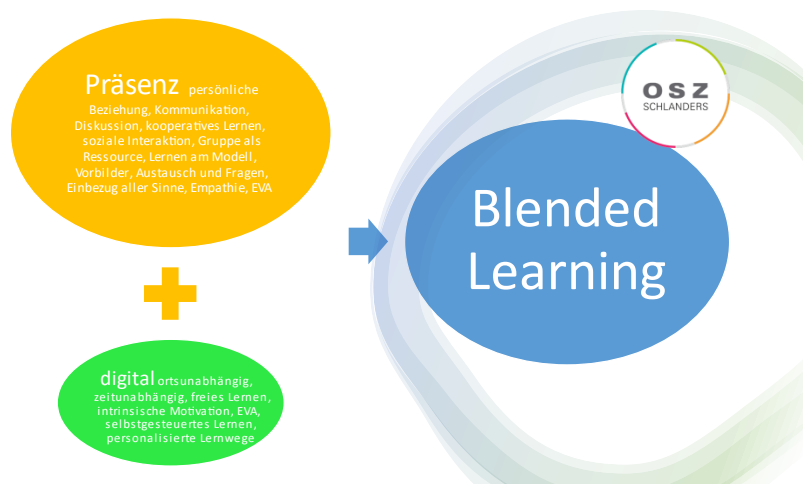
Präsenz persönliche Beziehung, Kommunikation, Diskussion, kooperatives Lernen, soziale Interaktion, Gruppe als Ressource, Lernen am Modell, Vorbilder, Austausch und Fragen, Einbezug aller Sinne, Empathie, EVA

digital ortsunabhängig, zeitunabhängig, freies Lernen, intrinsische Motivation, EVA, selbstgesteuertes Lernen, personalisierte Lernwege

OSZ SCHLANDERS

Blended Learning